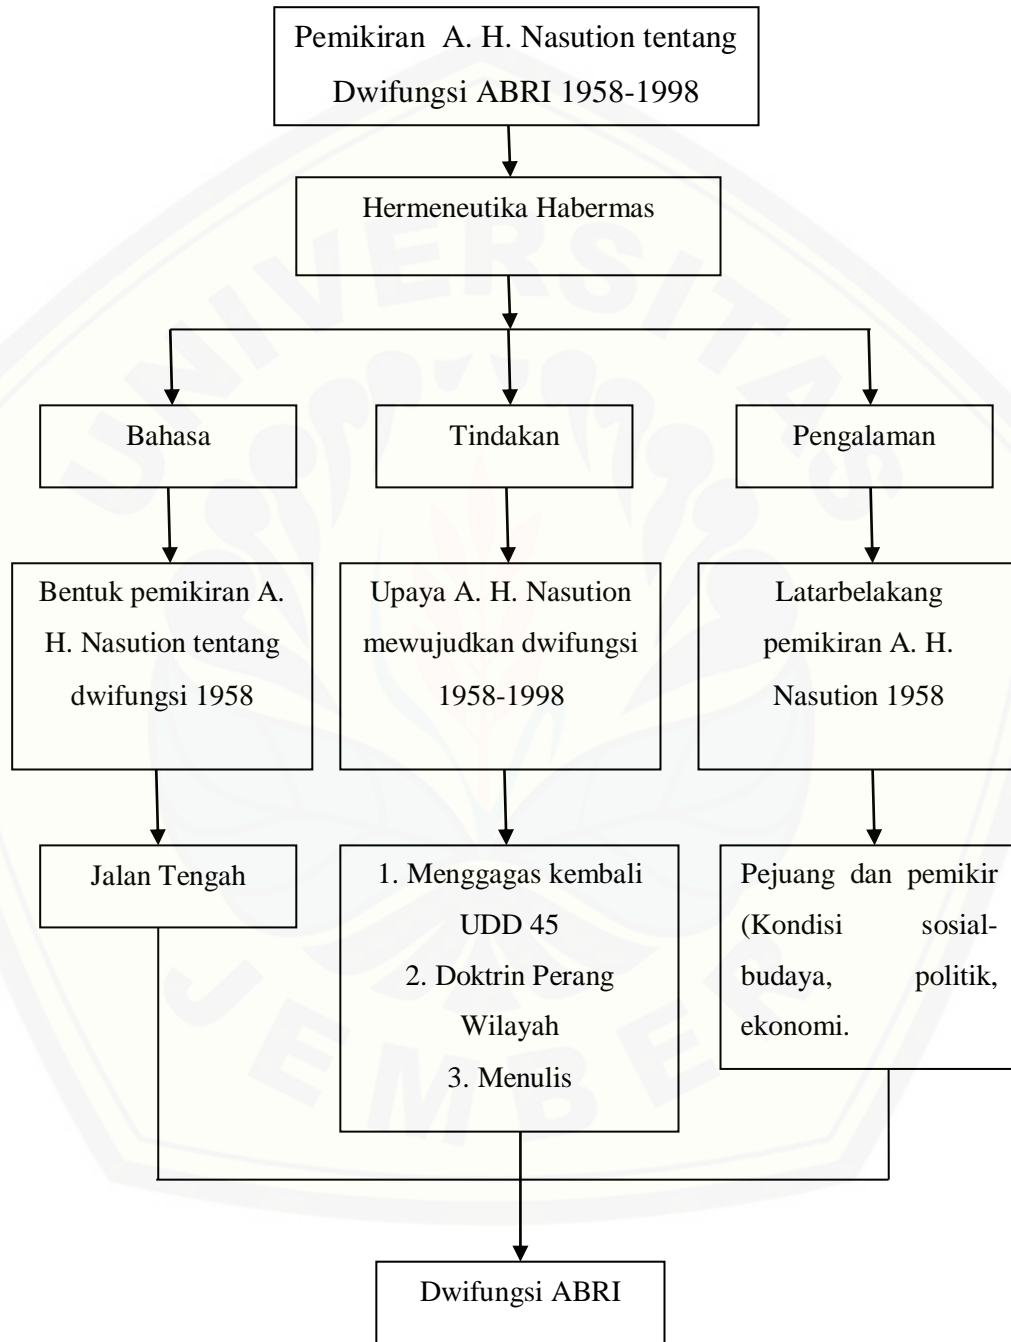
Pemikiran A. H. Nasution tentang Dwifungsi ABRI 1958-1998

Hermeneutika Habermas

Bahasa

Tindakan

Pengalaman

Bentuk pemikiran A. H. Nasution tentang dwifungsi 1958

Upaya A. H. Nasution mewujudkan dwifungsi 1958-1998

Latarbelakang pemikiran A. H. Nasution 1958

Jalan Tengah

1. Menggagas kembali UDD 45
2. Doktrin Perang Wilayah
3. Menulis

Pejuang dan pemikir (Kondisi sosial-budaya, politik, ekonomi.

Dwifungsi ABRI